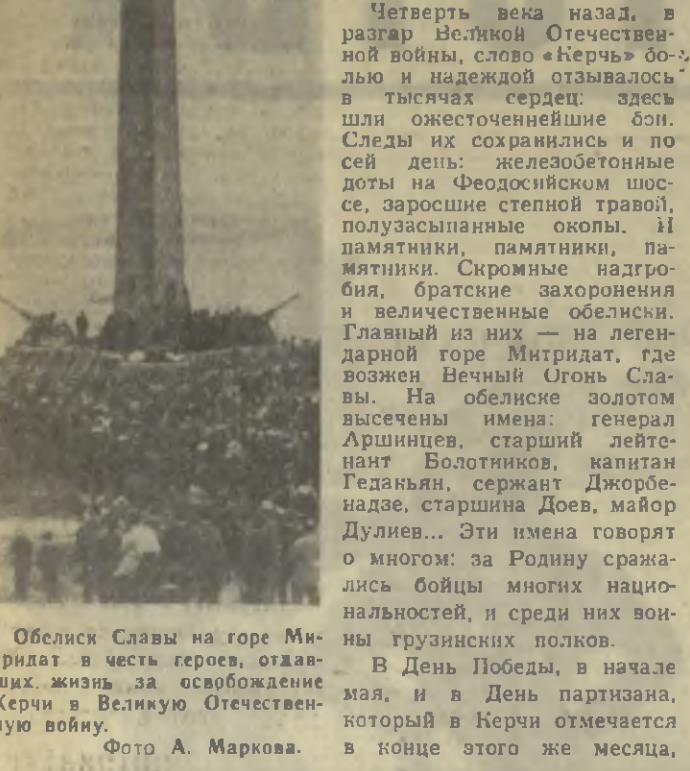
Четверть века назад, в разгар Великой Отечественной войны, слово «Керчь» болью и надеждой отзывалось в тысячах сердец: здесь шли ожесточеннейшие бои. Следы их сохранились и по сей день: железобетонные доты на Феодосийском шоссе, заросшие степной травой, полузасыпанные окопы. И памятники, памятники, памятники. Скромные надгробия, братские захоронения и величественные обелиски. Главный из них — на легендарной горе Митридат, где возжен Вечный Огонь Славы. На обелиске золотом высечены имена: генерал Аршинцев, старший лейтенант Болотников, капитан Гедакьян, сержант Джорбенадзе, старшина Доев, майор Дулиев... Эти имена говорят о многом: за Родину сражались бойцы многих национальностей, и среди них воины грузинских полков.

В День Победы, в начале мая, и в День партизана, который в Керчи отмечается в конце этого же месяца,

Обелиск Славы на горе Ми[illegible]ридат в честь героев, отдав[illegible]ших жизнь за освобождение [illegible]Керчи в Великую Отечествен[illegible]ую войну.

Фото А. Маркова.